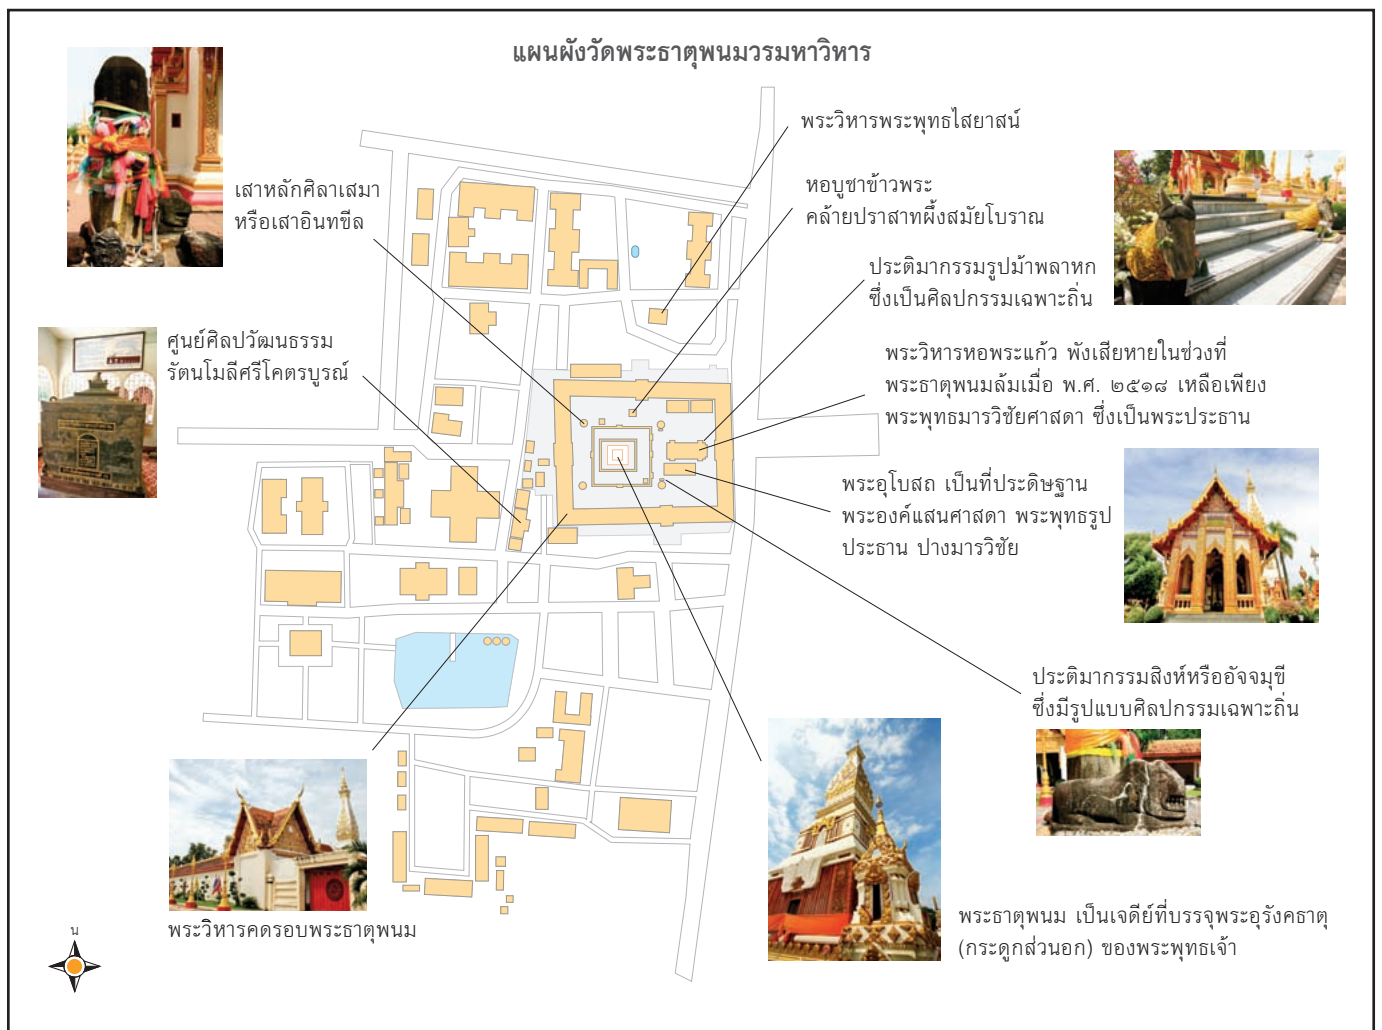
แผนผังวัดพระธาตุพนมวรมหาวิหาร

เสาหลักศิลาเสมา หรือเสาอินทขีล

ศูนย์ศิลปวัฒนธรรม รัตนโมลีศรีโคตรบูรณ์

พระวิหารพระพุทธไสยาสน์

หอบูชาข้าวพระ คล้ายปราสาทผึ้งสมัยโบราณ

ประติมากรรมรูปม้าพลาหก ซึ่งเป็นศิลปกรรมเฉพาะถิ่น

พระวิหารหอพระแก้ว พังเสียหายในช่วงที่ พระธาตุพนมล้มเมื่อ พ.ศ. ๒๕๑๘ เหลือเพียง พระพุทธมารวิชัยศาสดา ซึ่งเป็นพระประธาน

พระอุโบสถ เป็นที่ประดิษฐาน พระองค์แสนศาสดา พระพุทธรูป ประธาน ปางมารวิชัย

ประติมากรรมสิงห์หรืออัจจมุขี ซึ่งมีรูปแบบศิลปกรรมเฉพาะถิ่น

พระวิหารคดรอบพระธาตุพนม

พระธาตุพนม เป็นเจดีย์ที่บรรจุพระอุรังคธาตุ (กระดูกส่วนอก) ของพระพุทธเจ้า

น